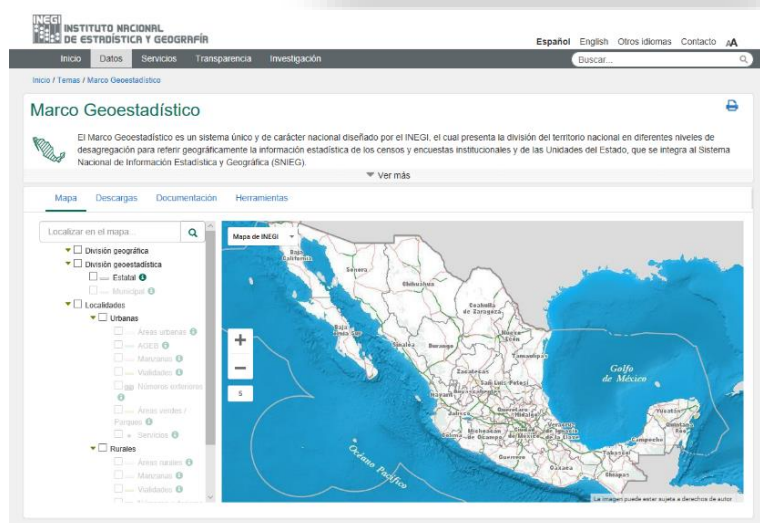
INEGI INSTITUTO NACIONAL DE ESTADÍSTICA Y GEOGRAFÍA

Español English Otros idiomas Contacto AA

Inicio Datos Servicios Transparencia Investigación

Buscar...

Inicio / Temas / Marco Geoestadístico

Marco Geoestadístico

El Marco Geoestadístico es un sistema único y de carácter nacional diseñado por el INEGI, el cual presenta la división del territorio nacional en diferentes niveles de desagregación para referir geográficamente la información estadística de los censos y encuestas institucionales y de las Unidades del Estado, que se integra al Sistema Nacional de Información Estadística y Geográfica (SNIEG).

Ver más

Mapa Descargas Documentación Herramientas

Localizar en el mapa...

División geográfica
División geoestadística
Estatal
Municipal
Localidades
Urbanas
Áreas urbanas
AGEB
Manzanas
Vialidades
Números exteriores
Áreas verdes / Parques
Servicios
Rurales
Áreas rurales
Manzanas
Vialidades

Mapa de INEGI

+
−
5

Baja California
Sonora
Chihuahua
Coahuila de Zaragoza
Baja California Sur
Sinaloa
Durango
Nuevo León
Tamaulipas
Zacatecas
San Luis Potosí
Nayarit
Aguascalientes
Guanajuato
Querétaro
Hidalgo
Jalisco
Michoacán de Ocampo
Estado de México
Tlaxcala
Puebla
Colima
Morelos
Veracruz de Ignacio de la Llave
Guerrero
Oaxaca
Tabasco
Campeche
Yucatán
Quintana Roo
Chiapas
Golfo de México
Océano Pacífico

La imagen puede estar sujeta a derechos de autor